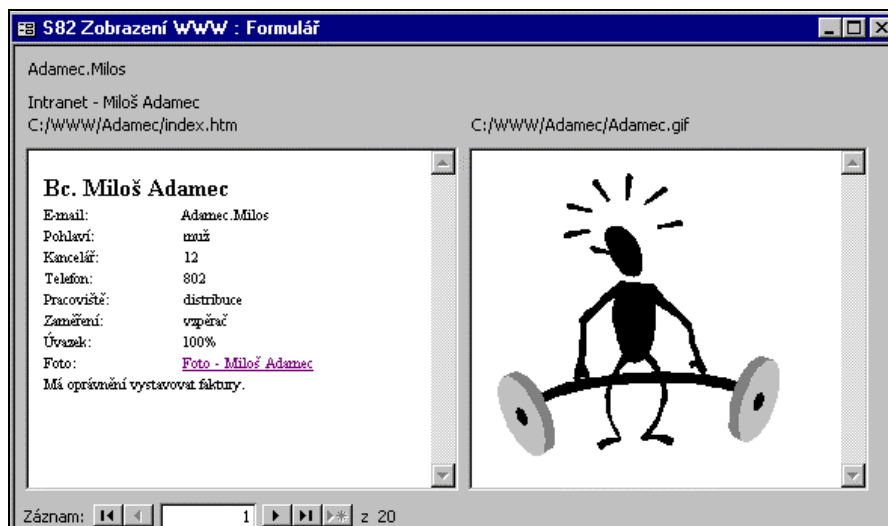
S82 Zobrazení WWW : Formulář

Adamec.Milos

Intranet - Miloš Adamec
C:/WWW/Adamec/index.htm

C:/WWW/Adamec/Adamec.gif

Bc. Miloš Adamec

| | |
|---|---|
| E-mail: | Adamec.Milos |
| Pohlaví: | muž |
| Kancelář: | 12 |
| Telefon: | 802 |
| Pracoviště: | distribuce |
| Zaměření: | vzpěrač |
| Úvazek: | 100% |
| Foto: | Foto - Miloš Adamec |

Má oprávnění vystavovat faktury.

Záznam: 1 z 20